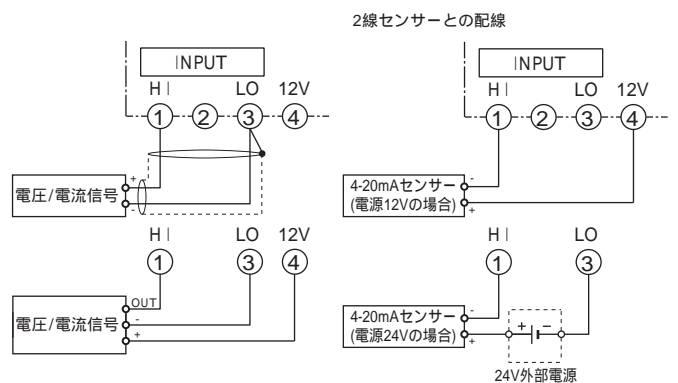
2線センサーとの配線

INPUT
HI LO 12V
① ② ③ ④

電圧/電流信号
+
-

INPUT
HI LO 12V
① ② ③ ④

4-20mAセンサー
(電源12Vの場合)
-
+

HI LO 12V
① ③ ④

電圧/電流信号
OUT
-
+

HI LO
① ③

4-20mAセンサー
(電源24Vの場合)
-
+
+ -
24V外部電源